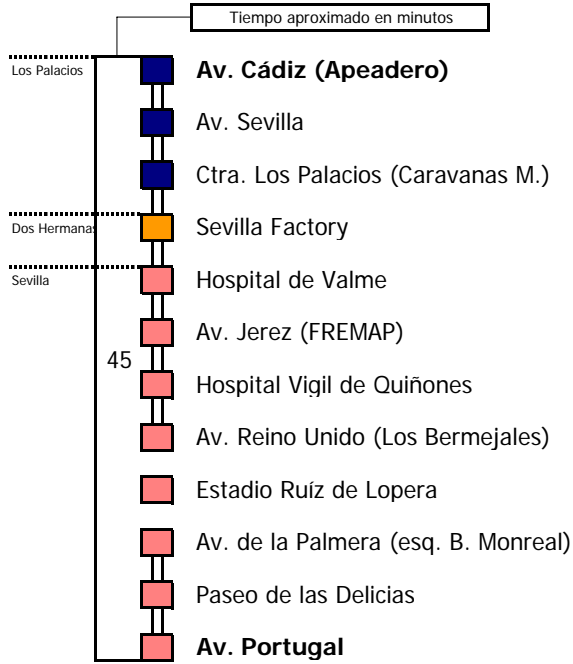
Tiempo aproximado en minutos

Los Palacios

Av. Cádiz (Apeadero)

Av. Sevilla

Ctra. Los Palacios (Caravanas M.)

Dos Hermanas

Sevilla Factory

Sevilla

Hospital de Valme

Av. Jerez (FREMAP)

45

Hospital Vigil de Quiñones

Av. Reino Unido (Los Bermejales)

Estadio Ruíz de Lopera

Av. de la Palmera (esq. B. Monreal)

Paseo de las Delicias

Av. Portugal